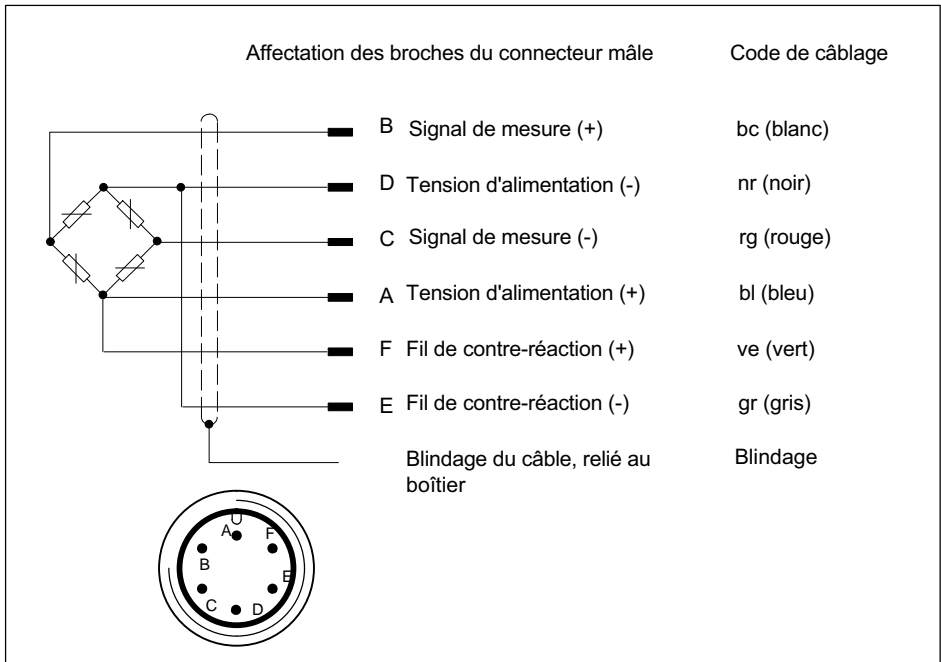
Affectation des broches du connecteur mâle

Code de câblage

| | | |
|---|---|---|
| B | Signal de mesure (+) | bc (blanc) |
| D | Tension d'alimentation (-) | nr (noir) |
| C | Signal de mesure (-) | rg (rouge) |
| A | Tension d'alimentation (+) | bl (bleu) |
| F | Fil de contre-réaction (+) | ve (vert) |
| E | Fil de contre-réaction (-) | gr (gris) |
| | Blindage du câble, relié au boîtier | Blindage |

A
F
B
E
C
D